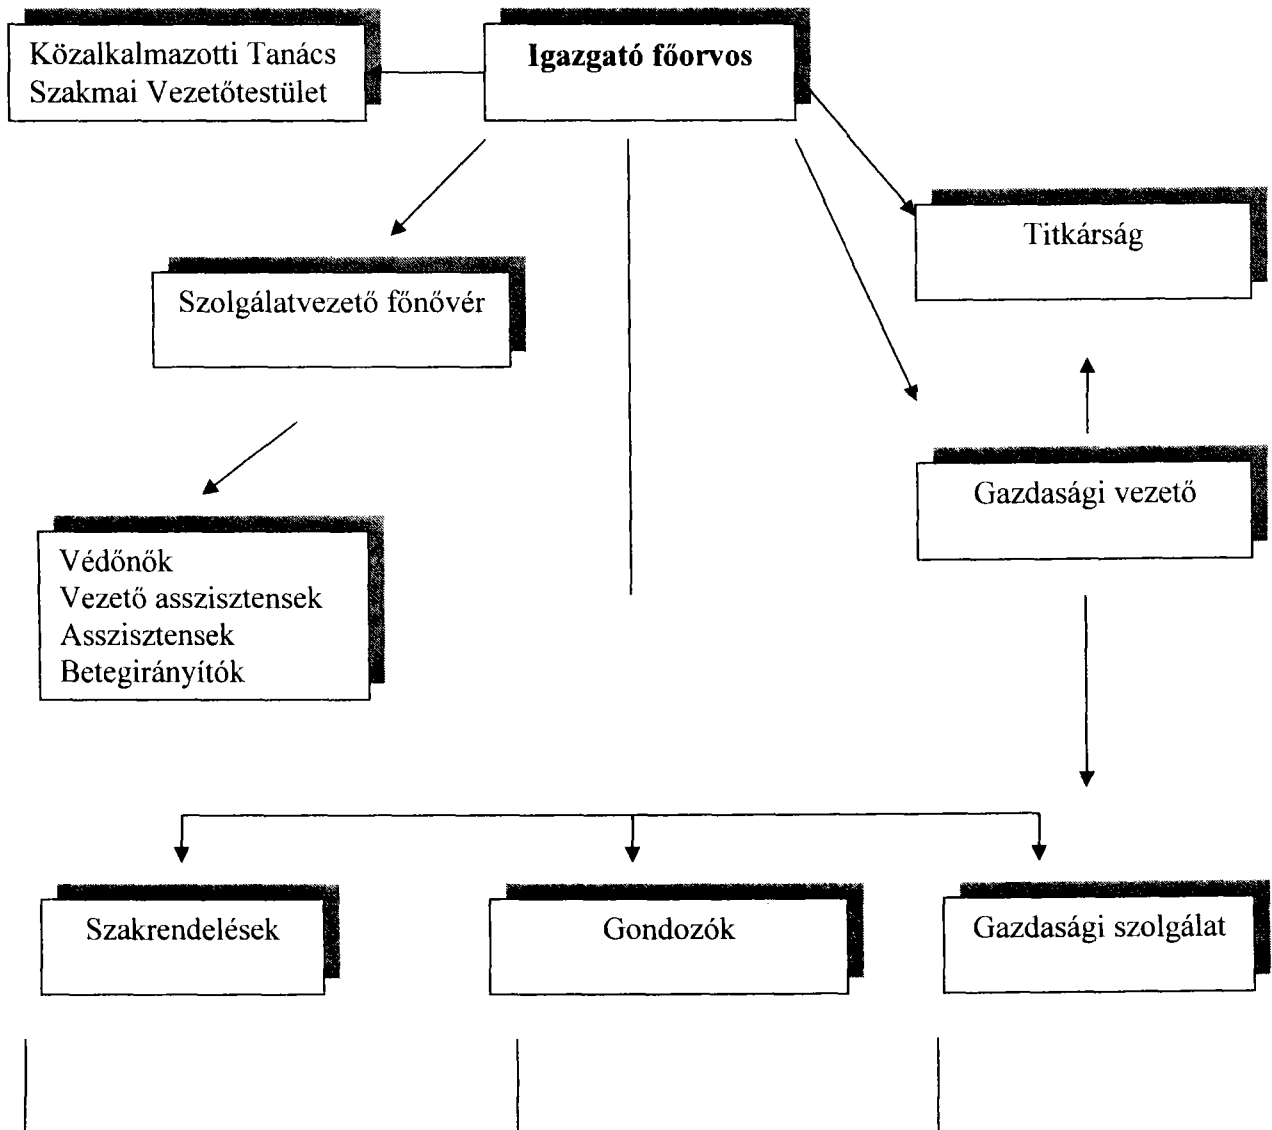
Közalkalmazotti Tanács
Szakmai Vezetőtestület

**Igazgató főorvos**

Titkárság

Szolgálatvezető főnővér

Gazdasági vezető

Védőnők
Vezető asszisztensek
Asszisztensek
Betegirányítók

Szakrendelések

Gondozók

Gazdasági szolgálat